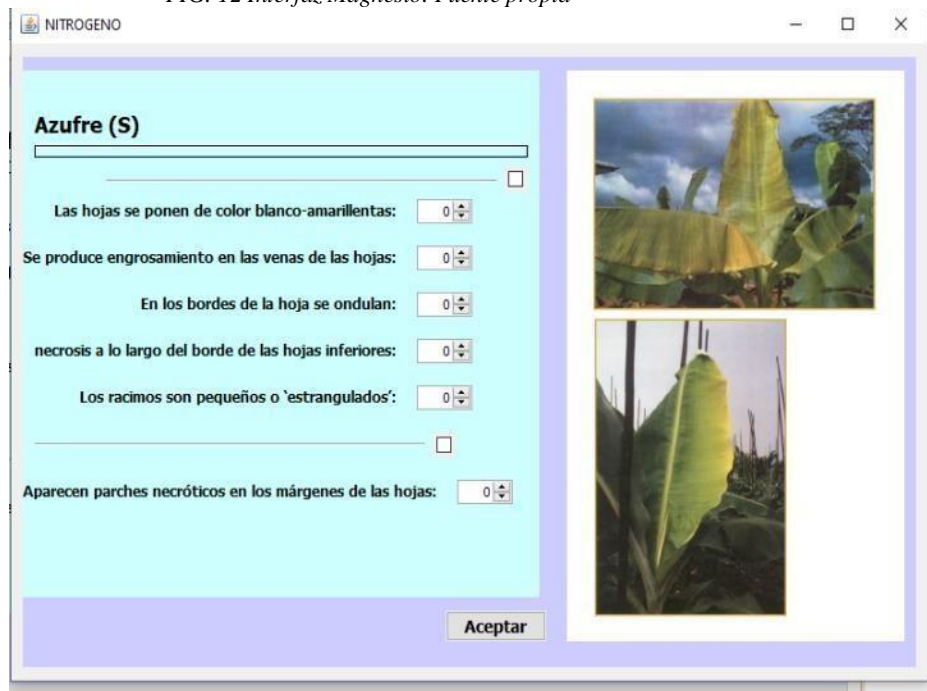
FIG. 12 Interfaz Magnesio. Fuente propia

NITROGENO

Azufre (S)

Las hojas se ponen de color blanco-amarillentas: 0

Se produce engrosamiento en las venas de las hojas: 0

En los bordes de la hoja se ondulan: 0

necrosis a lo largo del borde de las hojas inferiores: 0

Los racimos son pequeños o `estrangulados': 0

Aparecen parches necróticos en los márgenes de las hojas: 0

Aceptar